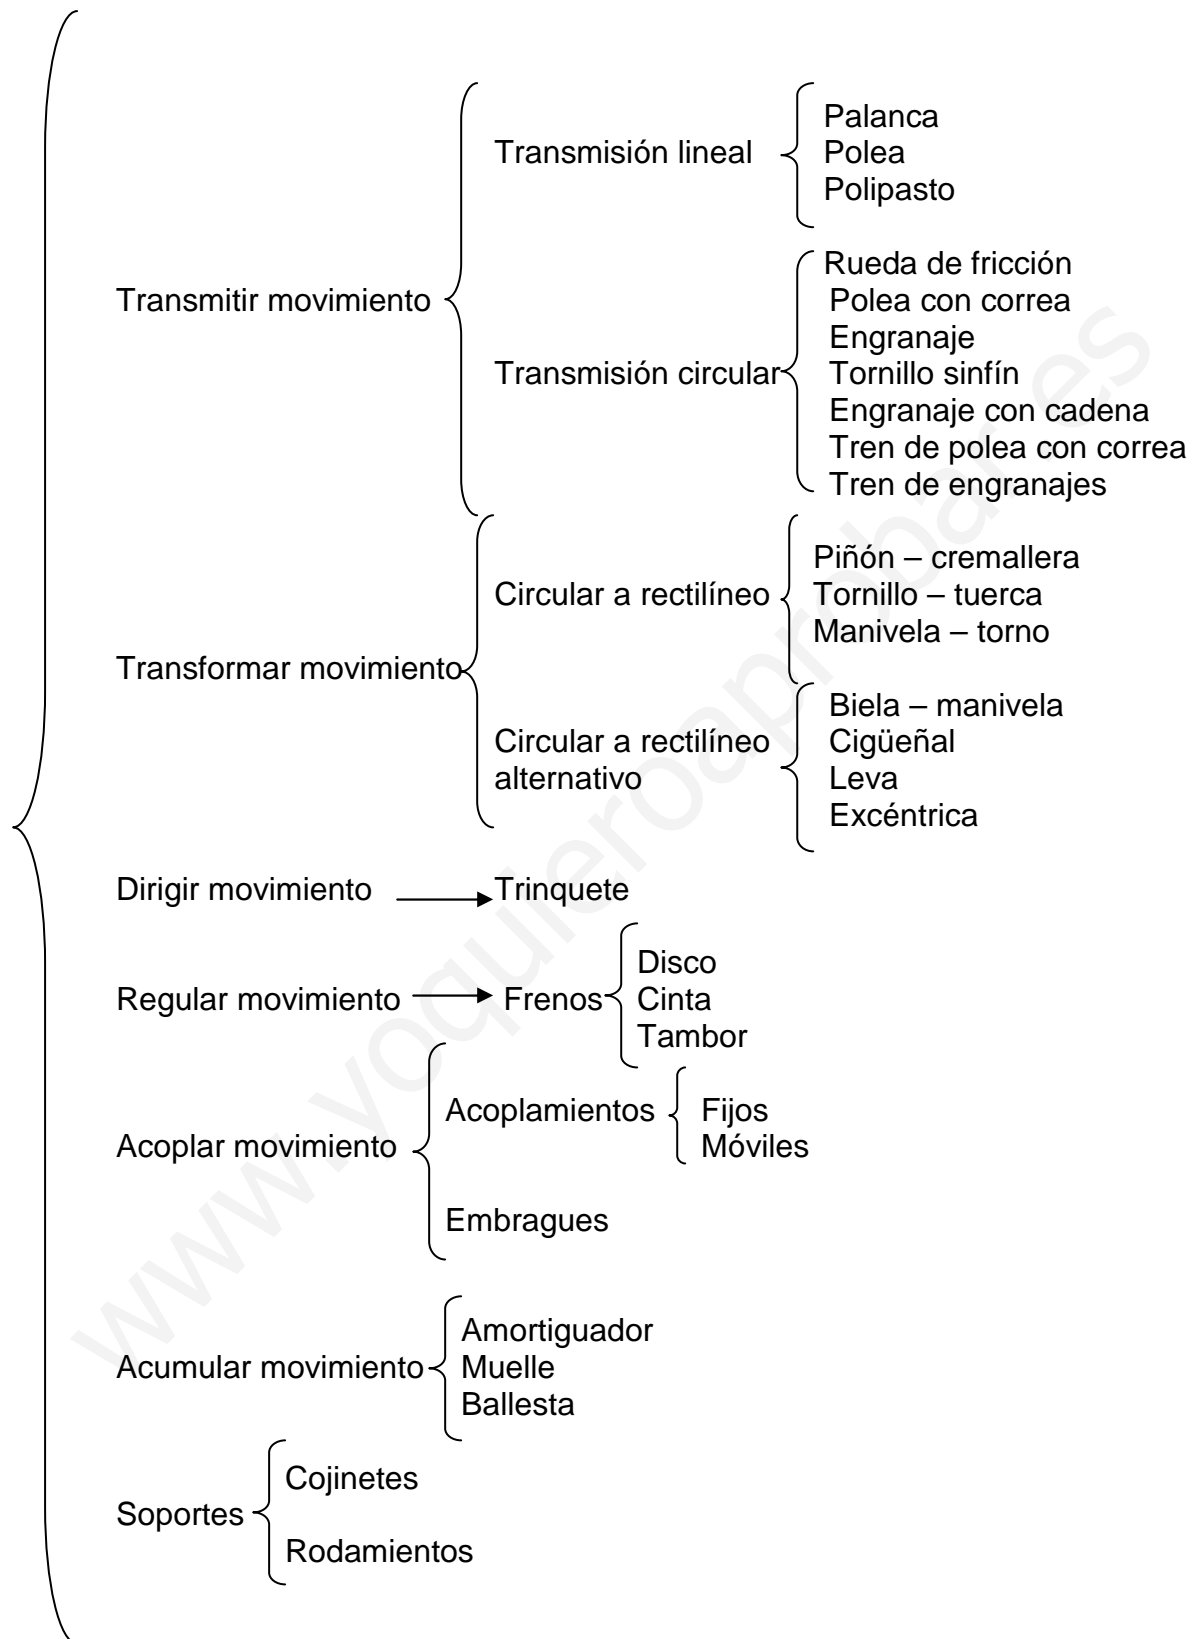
Transmitir movimiento

Transmisión lineal
Palanca
Polea
Polipasto

Transmisión circular
Rueda de fricción
Polea con correa
Engranaje
Tornillo sinfín
Engranaje con cadena
Tren de polea con correa
Tren de engranajes

Transformar movimiento

Circular a rectilíneo
Piñón – cremallera
Tornillo – tuerca
Manivela – torno

Circular a rectilíneo alternativo
Biela – manivela
Cigüeñal
Leva
Excéntrica

Dirigir movimiento → Trinquete

Regular movimiento → Frenos
Disco
Cinta
Tambor

Acoplar movimiento

Acoplamientos
Fijos
Móviles

Embragues

Acumular movimiento
Amortiguador
Muelle
Ballesta

Soportes
Cojinetes
Rodamientos

www.yoquieroaprobar.es